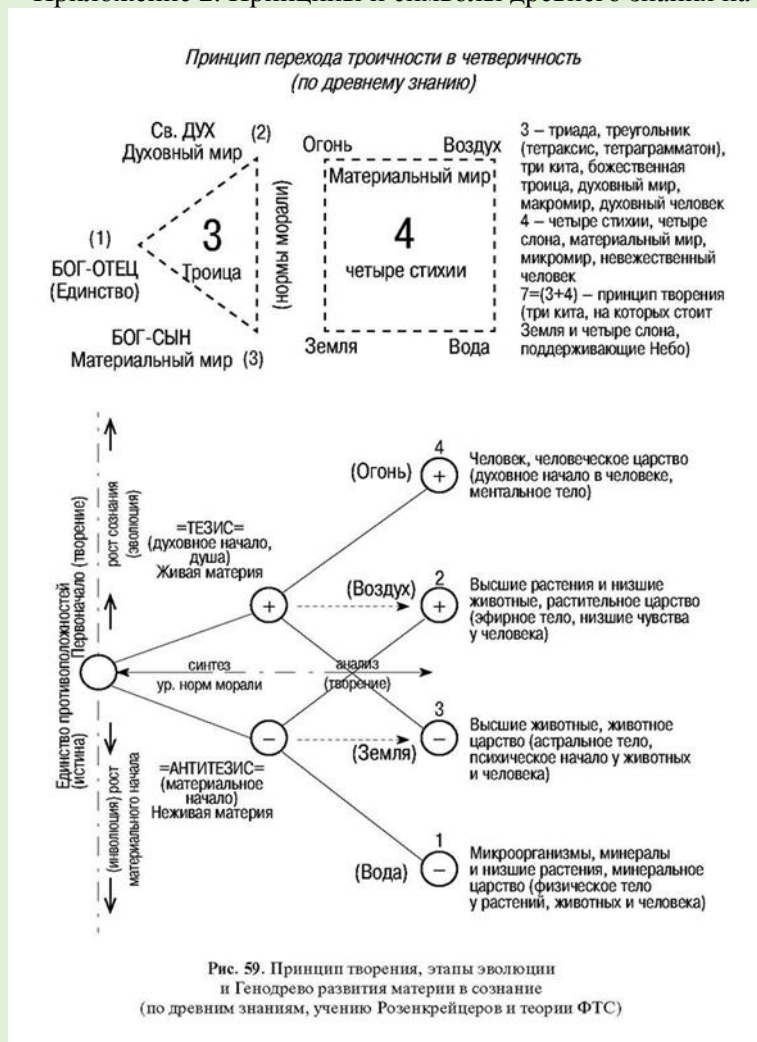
Приложение 2. Принципы и символы древнего знания на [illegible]

Принцип перехода троичности в четверичность
(по древнему знанию)

Св. ДУХ
Духовный мир (2)

(1)
БОГ-ОТЕЦ
(Единство)

3
Троица

БОГ-СЫН
Материальный мир (3)

(нормы морали)

Огонь Воздух
Материальный мир
4
четыре стихии
Земля Вода

3 – триада, треугольник (тетраксис, тетраграмматон), три кита, божественная троица, духовный мир, макромир, духовный человек
4 – четыре стихии, четыре слона, материальный мир, микромир, невежественный человек
7=(3+4) – принцип творения (три кита, на которых стоит Земля и четыре слона, поддерживающие Небо)

рост сознания (эволюция)

Единство противоположностей (истина)
Первоначало (творение)

(инволюция) рост материального начала

=ТЕЗИС=
(духовное начало, душа)
Живая материя

синтез
ур. норм морали

анализ
(творение)

=АНТИТЕЗИС=
(материальное начало)
Неживая материя

4
(Огонь) +
Человек, человеческое царство (духовное начало в человеке, ментальное тело)

2
(Воздух) +
Высшие растения и низшие животные, растительное царство (эфирное тело, низшие чувства у человека)

3
(Земля) −
Высшие животные, животное царство (астральное тело, психическое начало у животных и человека)

1
(Вода) −
Микроорганизмы, минералы и низшие растения, минеральное царство (физическое тело у растений, животных и человека)

Рис. 59. Принцип творения, этапы эволюции и Генодрево развития материи в сознание
(по древним знаниям, учению Розенкрейцеров и теории ФТС)